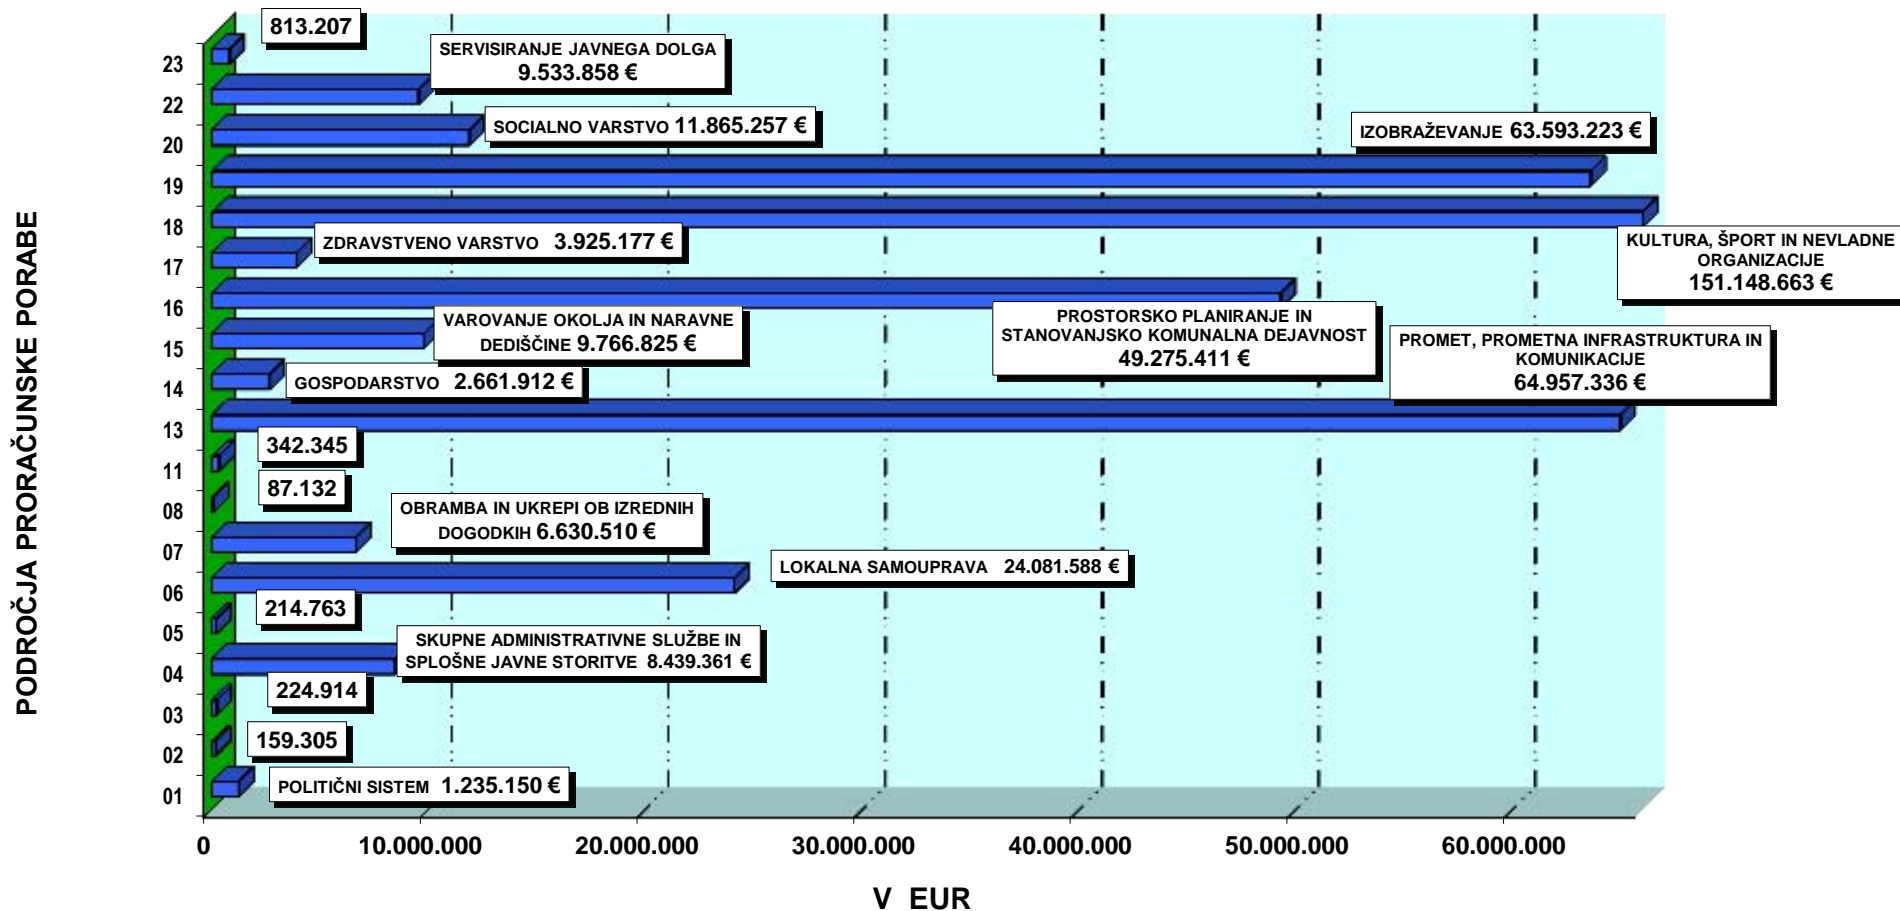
PODROČJA PRORAČUNSKE PORABE

813.207
23
SERVISIRANJE JAVNEGA DOLGA 9.533.858 €
22
SOCIALNO VARSTVO 11.865.257 €
20
IZOBRAŽEVANJE 63.593.223 €
19
18
ZDRAVSTVENO VARSTVO 3.925.177 €
17
KULTURA, ŠPORT IN NEVLADNE ORGANIZACIJE 151.148.663 €
16
PROSTORSKO PLANIRANJE IN STANOVANJSKO KOMUNALNA DEJAVNOST 49.275.411 €
VAROVANJE OKOLJA IN NARAVNE DEDIŠČINE 9.766.825 €
15
PROMET, PROMETNA INFRASTRUKTURA IN KOMUNIKACIJE 64.957.336 €
GOSPODARSTVO 2.661.912 €
14
13
342.345
11
87.132
08
OBRAMBA IN UKREPI OB IZREDNIH DOGODKIH 6.630.510 €
07
LOKALNA SAMOUPRAVA 24.081.588 €
06
214.763
05
SKUPNE ADMINISTRATIVNE SLUŽBE IN SPLOŠNE JAVNE STORITVE 8.439.361 €
04
224.914
03
159.305
02
POLITIČNI SISTEM 1.235.150 €
01

0 10.000.000 20.000.000 30.000.000 40.000.000 50.000.000 60.000.000

V EUR